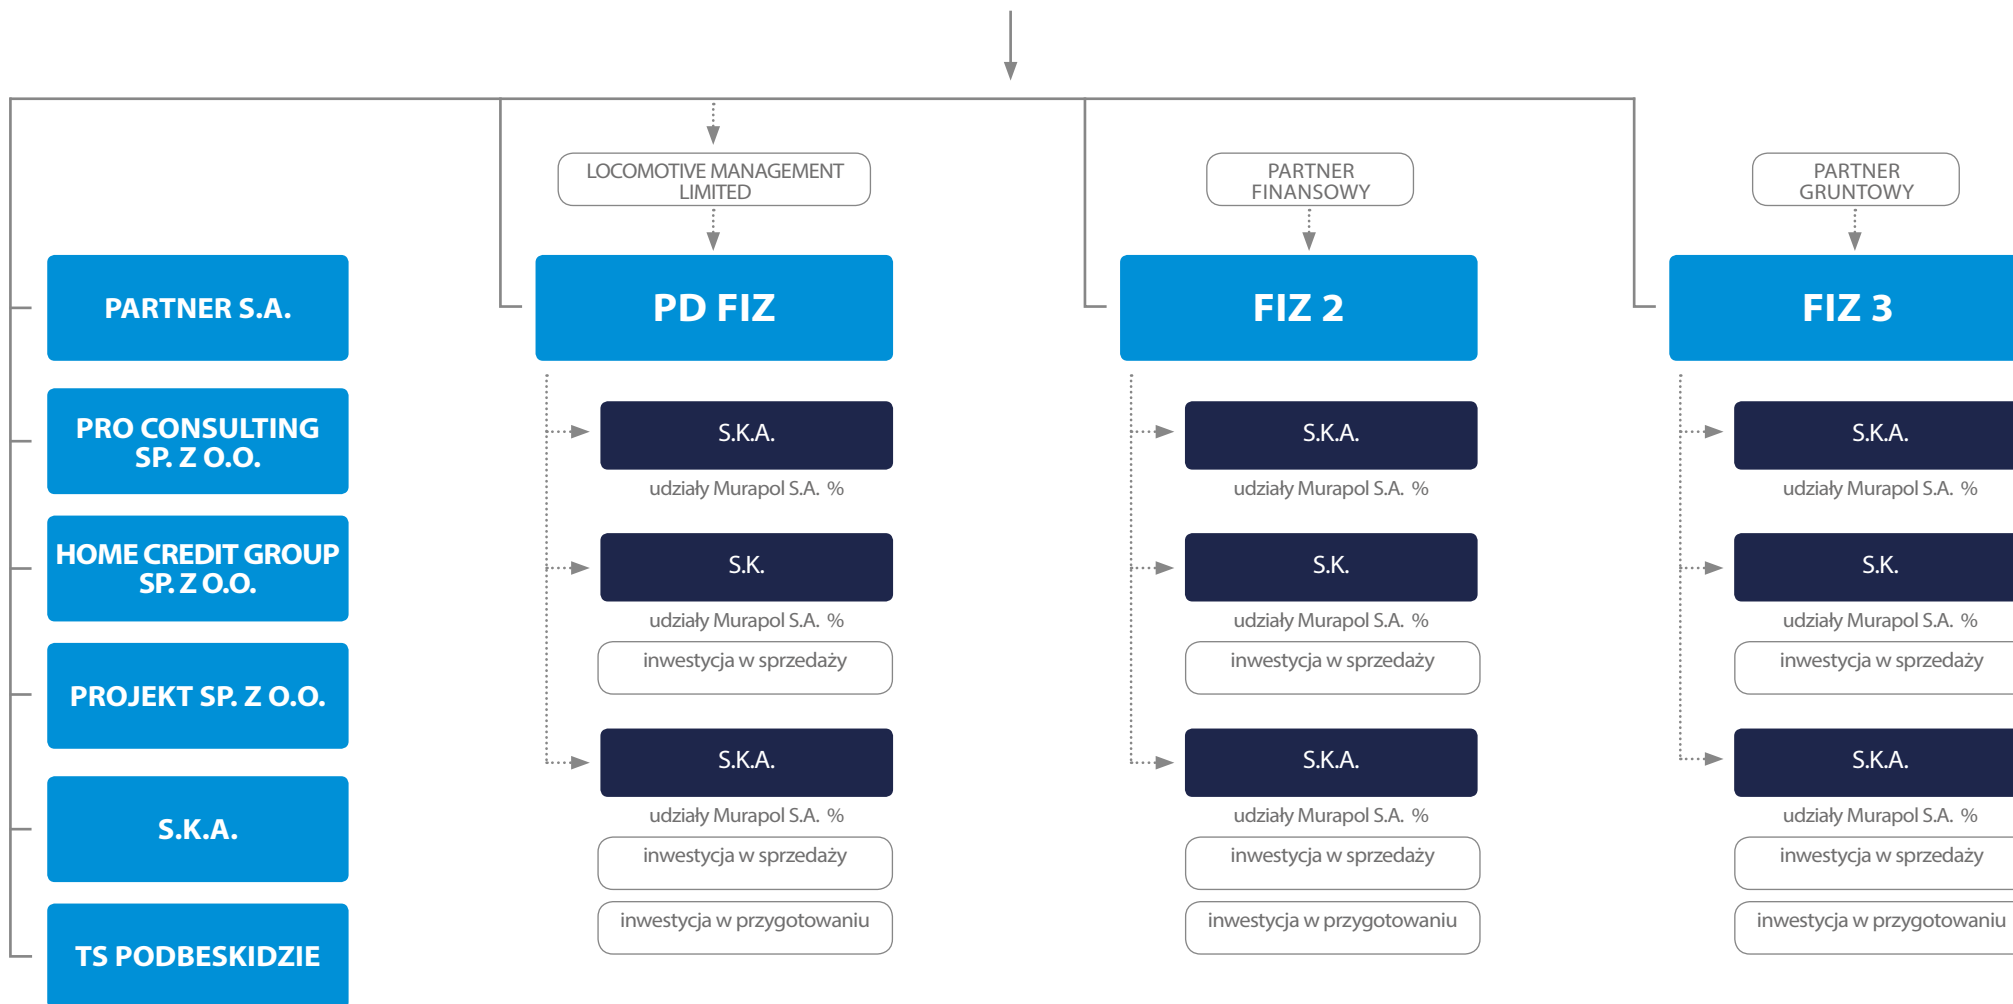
LOCOMOTIVE MANAGEMENT LIMITED

PARTNER FINANSOWY

PARTNER GRUNTOWY

PARTNER S.A.

PRO CONSULTING SP. Z O.O.

HOME CREDIT GROUP SP. Z O.O.

PROJEKT SP. Z O.O.

S.K.A.

TS PODBESKIDZIE

PD FIZ

S.K.A.
udziały Murapol S.A. %

S.K.
udziały Murapol S.A. %
inwestycja w sprzedaży

S.K.A.
udziały Murapol S.A. %
inwestycja w sprzedaży
inwestycja w przygotowaniu

FIZ 2

S.K.A.
udziały Murapol S.A. %

S.K.
udziały Murapol S.A. %
inwestycja w sprzedaży

S.K.A.
udziały Murapol S.A. %
inwestycja w sprzedaży
inwestycja w przygotowaniu

FIZ 3

S.K.A.
udziały Murapol S.A. %

S.K.
udziały Murapol S.A. %
inwestycja w sprzedaży

S.K.A.
udziały Murapol S.A. %
inwestycja w sprzedaży
inwestycja w przygotowaniu